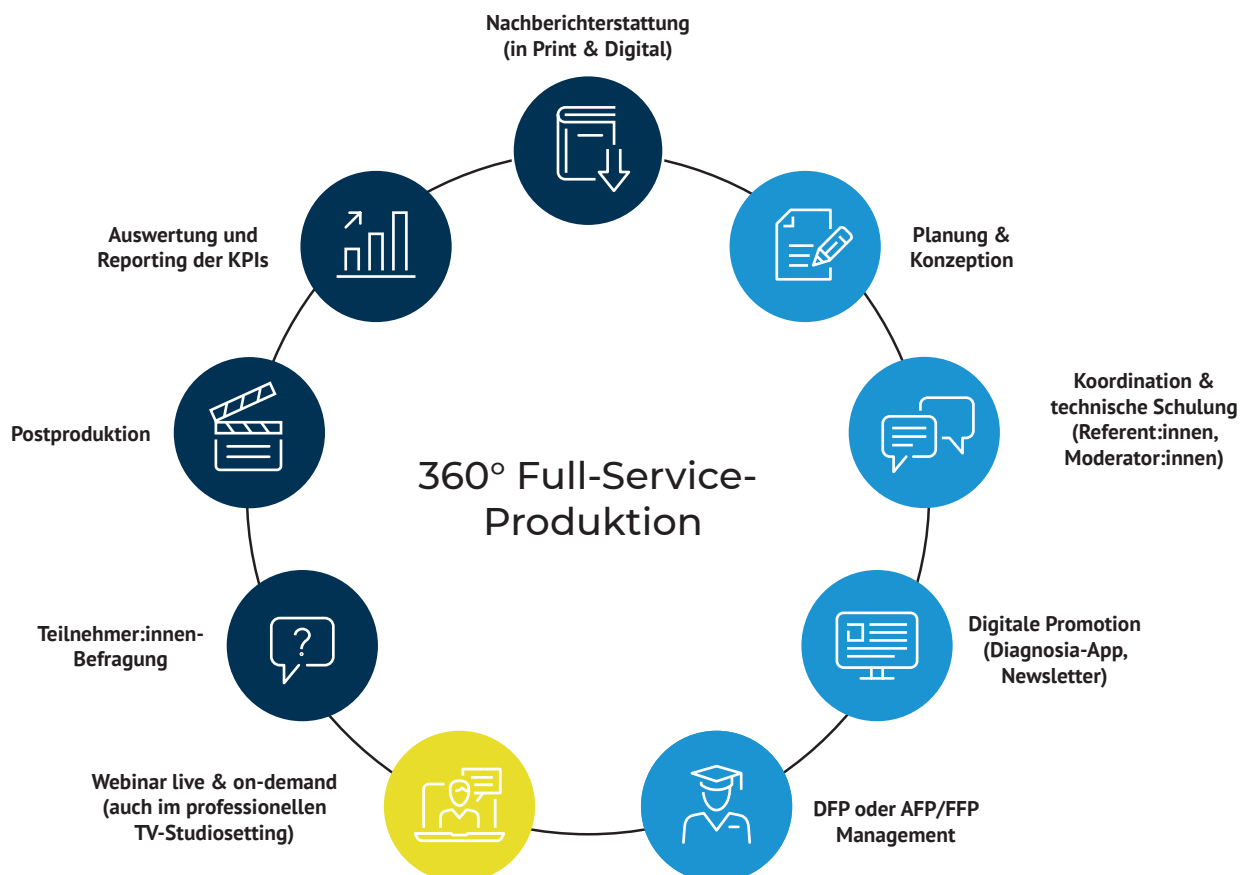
Nachberichterstattung
(in Print & Digital)

Planung &
Konzeption

Koordination &
technische Schulung
(Referent:innen,
Moderator:innen)

Digitale Promotion
(Diagnosia-App,
Newsletter)

DFP oder AFP/FFP
Management

Webinar live & on-demand
(auch im professionellen
TV-Studiosetting)

Teilnehmer:innen-
Befragung

Postproduktion

Auswertung und
Reporting der KPIs

360° Full-Service-
Produktion